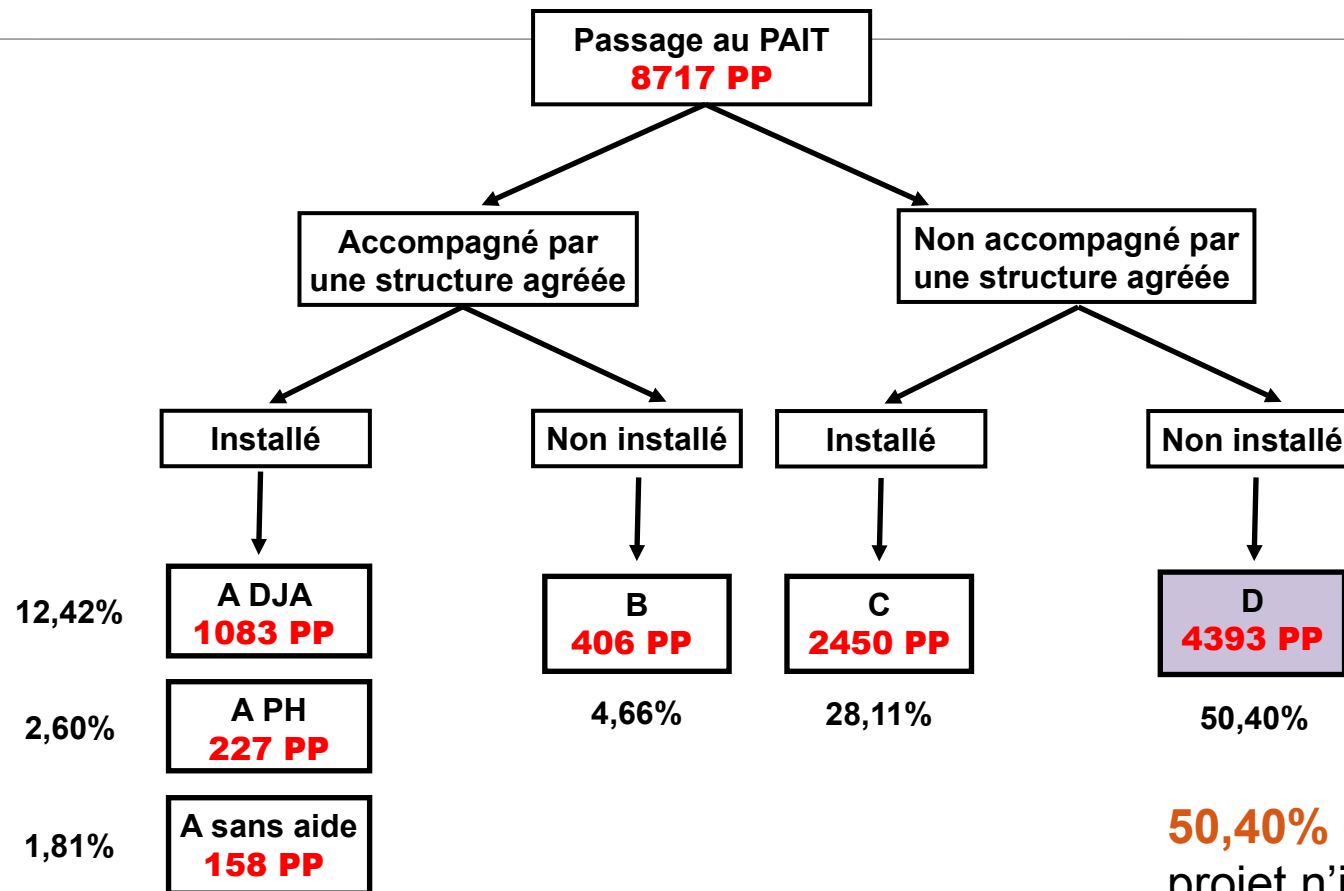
Passage au PAIT
8717 PP

Accompagné par une structure agréée

Non accompagné par une structure agréée

Installé

Non installé

Installé

Non installé

12,42%
A DJA
1083 PP

2,60%
A PH
227 PP

1,81%
A sans aide
158 PP

B
406 PP
4,66%

C
2450 PP
28,11%

D
4393 PP
50,40%

50,40%
projet n'i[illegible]